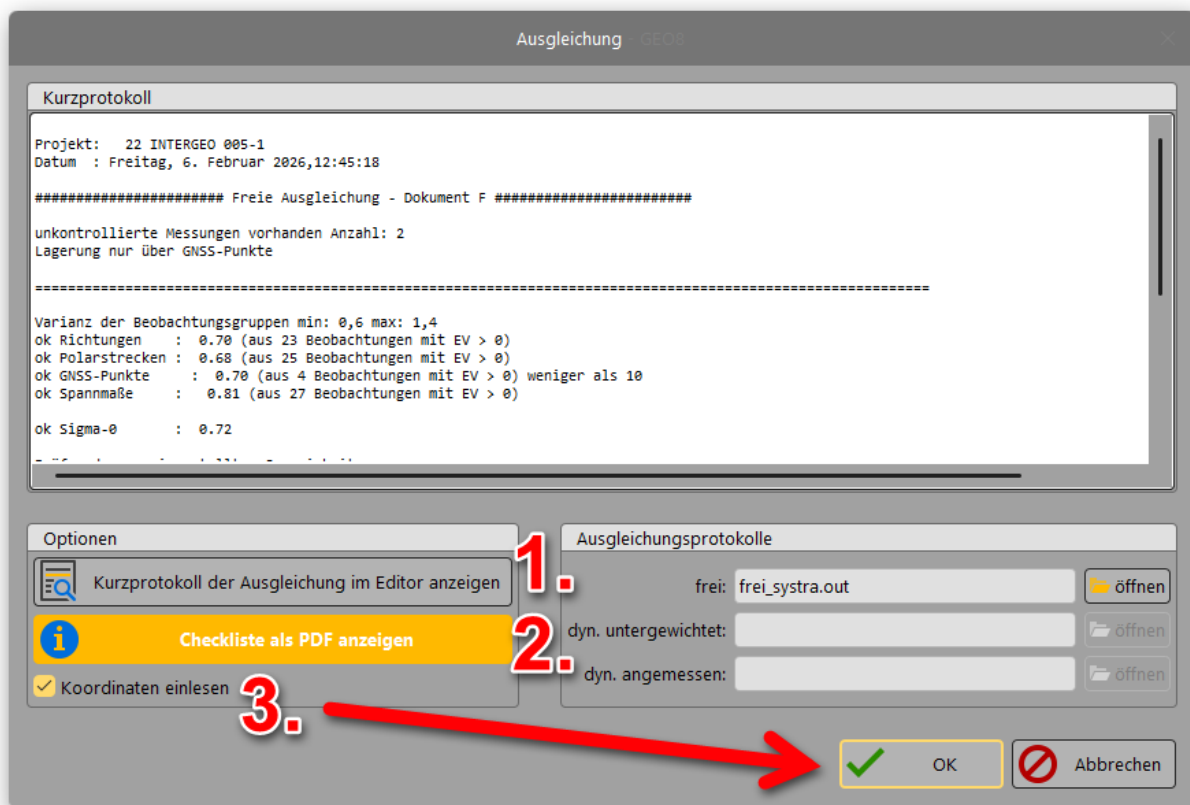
Ausgleichung GEO8

Kurzprotokoll

Projekt: 22 INTERGEO 005-1
Datum : Freitag, 6. Februar 2026,12:45:18

####################### Freie Ausgleichung - Dokument F #######################

unkontrollierte Messungen vorhanden Anzahl: 2
Lagerung nur über GNSS-Punkte

==========================================================================================

Varianz der Beobachtungsgruppen min: 0,6 max: 1,4
ok Richtungen : 0.70 (aus 23 Beobachtungen mit EV > 0)
ok Polarstrecken : 0.68 (aus 25 Beobachtungen mit EV > 0)
ok GNSS-Punkte : 0.70 (aus 4 Beobachtungen mit EV > 0) weniger als 10
ok Spannmaße : 0.81 (aus 27 Beobachtungen mit EV > 0)

ok Sigma-0 : 0.72

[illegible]

Optionen

Kurzprotokoll der Ausgleichung im Editor anzeigen

Checkliste als PDF anzeigen

Koordinaten einlesen

1.

2.

3.

Ausgleichungsprotokolle

frei: frei_systra.out öffnen

dyn. untergewichtet: öffnen

dyn. angemessen: öffnen

OK

Abbrechen